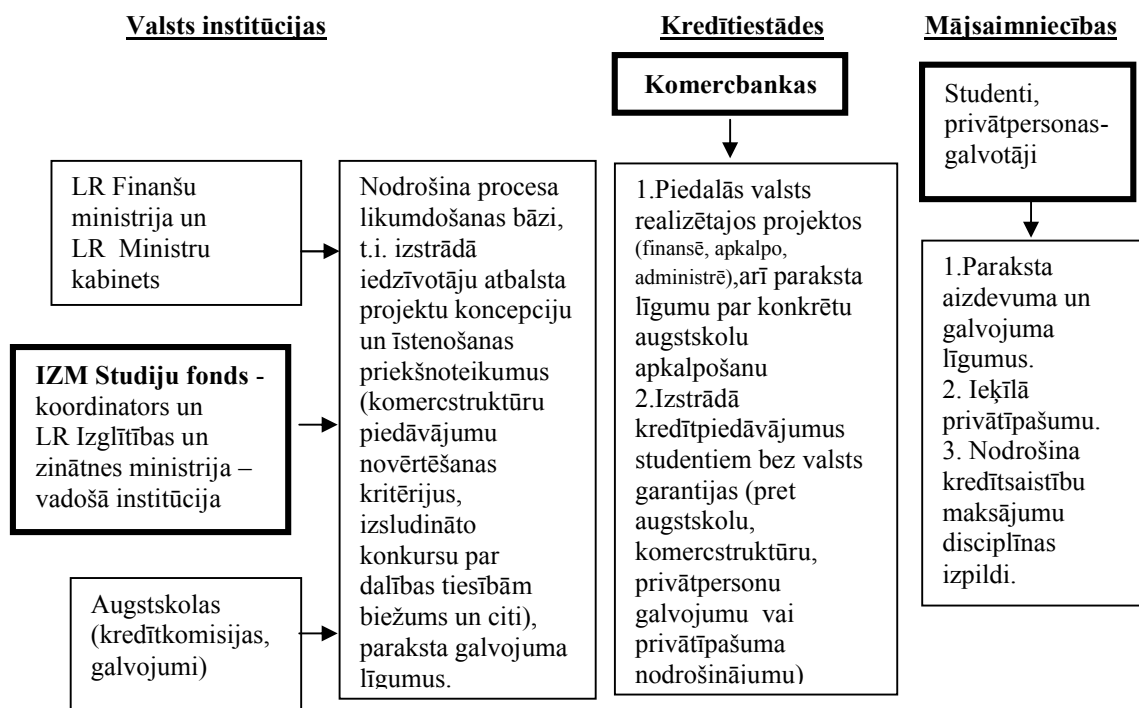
Valsts institūcijas

Kredītiestādes

Mājsaimniecības

Komercbankas

Studenti, privātpersonas-galvotāji

LR Finanšu ministrija un LR Ministru kabinets

IZM Studiju fonds - koordinators un LR Izglītības un zinātnes ministrija – vadošā institūcija

Augstskolas (kredītkomisijas, galvojumi)

Nodrošina procesa likumdošanas bāzi, t.i. izstrādā iedzīvotāju atbalsta projektu koncepciju un īstenošanas priekšnoteikumus (komercstruktūru piedāvājumu novērtēšanas kritērijus, izsludināto konkursu par dalības tiesībām biežums un citi), paraksta galvojuma līgumus.

1.Piedalās valsts realizētajos projektos (finansē, apkalpo, administrē),arī paraksta līgumu par konkrētu augstskolu apkalpošanu
2.Izstrādā kredītpiedāvājumus studentiem bez valsts garantijas (pret augstskolu, komercstruktūru, privātpersonu galvojumu vai privātīpašuma nodrošinājumu)

1.Paraksta aizdevuma un galvojuma līgumus.
2. Iekīlā privātīpašumu.
3. Nodrošina kredītsaistību maksājumu disciplīnas izpildi.